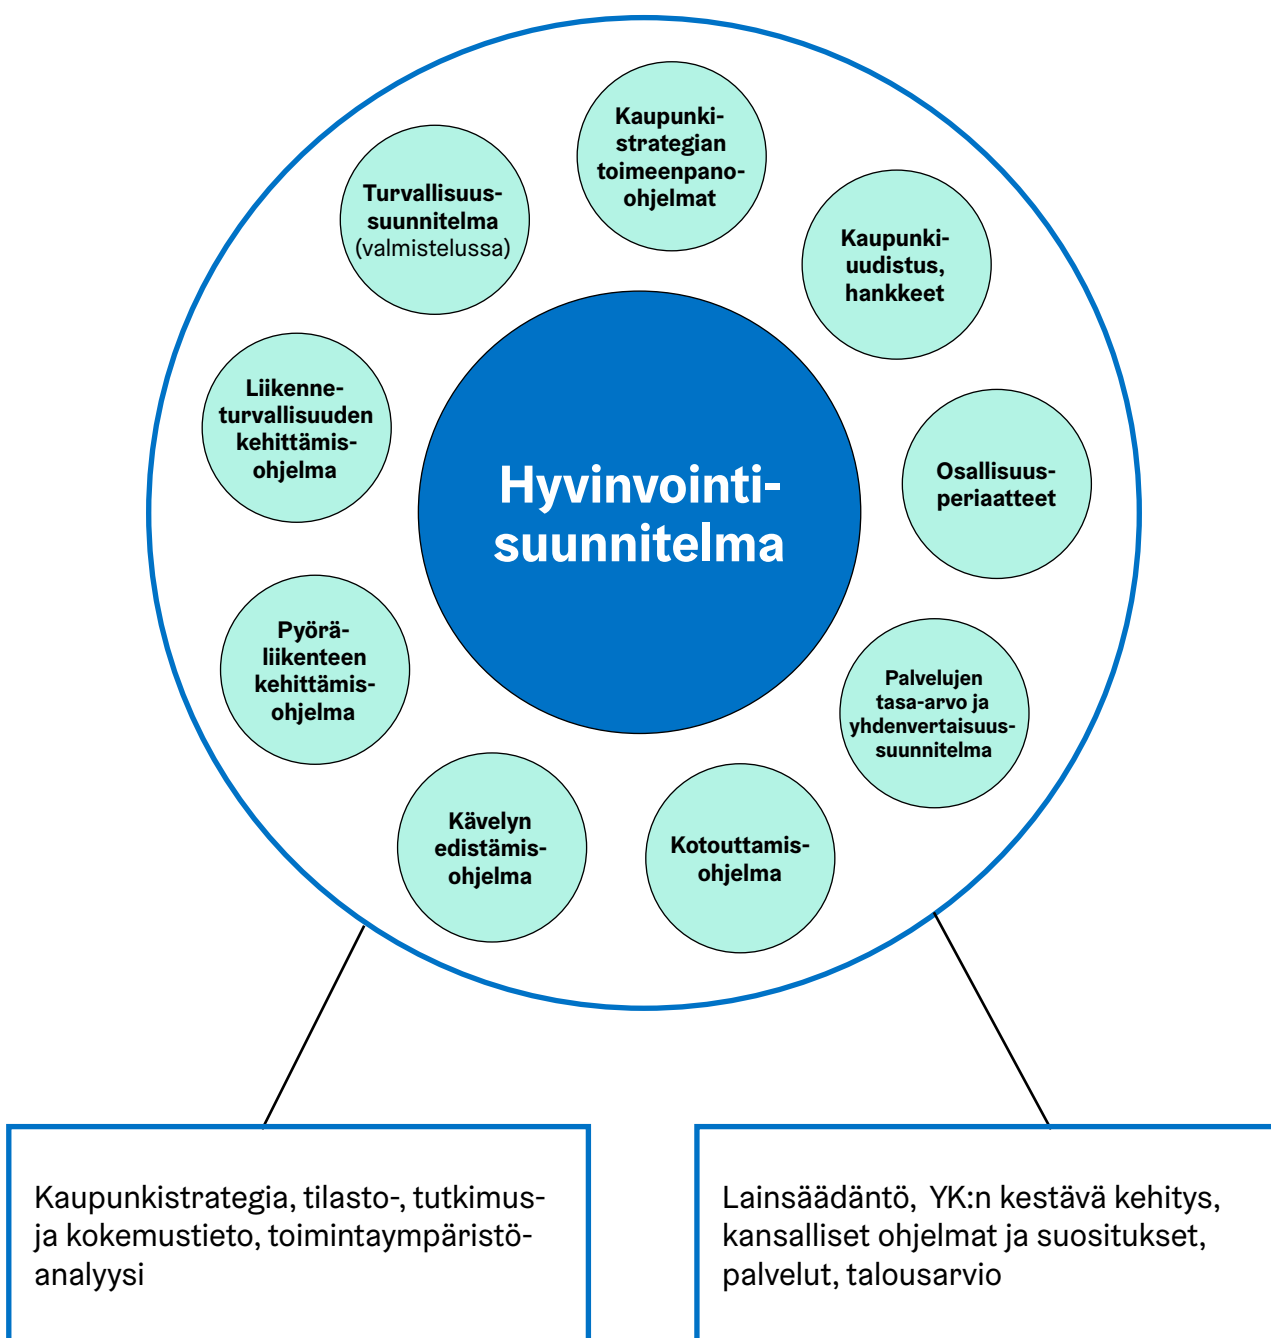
Kaupunkistrategian toimeenpano-ohjelmat

Turvallisuussuunnitelma (valmistelussa)

Kaupunkiuudistus, hankkeet

Liikenneturvallisuuden kehittämisohjelma

Hyvinvointisuunnitelma

Osallisuusperiaatteet

Pyöräliikenteen kehittämisohjelma

Palvelujen tasa-arvo ja yhdenvertaisuussuunnitelma

Kävelyn edistämisohjelma

Kotouttamisohjelma

Kaupunkistrategia, tilasto-, tutkimus- ja kokemustieto, toimintaympäristöanalyysi

Lainsäädäntö, YK:n kestävä kehitys, kansalliset ohjelmat ja suositukset, palvelut, talousarvio